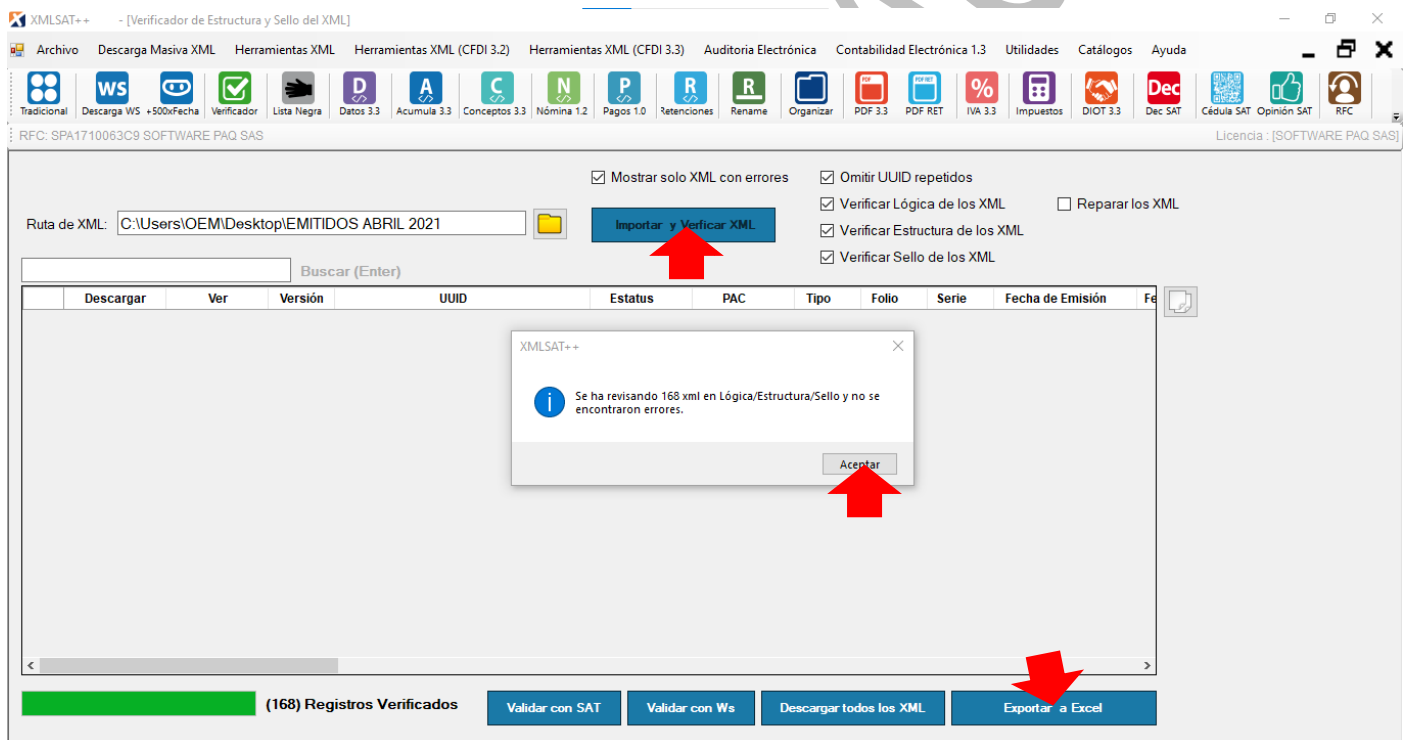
XMLSAT++ - [Verificador de Estructura y Sello del XML]

Archivo Descarga Masiva XML Herramientas XML Herramientas XML (CFDI 3.2) Herramientas XML (CFDI 3.3) Auditoria Electrónica Contabilidad Electrónica 1.3 Utilidades Catálogos Ayuda

Tradicional Descarga WS +500xFecha Verificador Lista Negra Datos 3.3 Acumula 3.3 Conceptos 3.3 Nómina 1.2 Pagos 1.0 Retenciones Rename Organizar PDF 3.3 PDF RET IVA 3.3 Impuestos DIOT 3.3 Dec SAT Cédula SAT Opinión SAT RFC

RFC: SPA1710063C9 SOFTWARE PAQ SAS

Licencia : [SOFTWARE PAQ SAS]

☑ Mostrar solo XML con errores
☑ Omitir UUID repetidos
☑ Verificar Lógica de los XML
☐ Reparar los XML
☑ Verificar Estructura de los XML
☑ Verificar Sello de los XML

Ruta de XML: C:\Users\OEM\Desktop\EMITIDOS ABRIL 2021

Importar y Verificar XML

Buscar (Enter)

| | Descargar | Ver | Versión | UUID | Estatus | PAC | Tipo | Folio | Serie | Fecha de Emisión | Fe |
|---|---|---|---|---|---|---|---|---|---|---|---|

XMLSAT++

Se ha revisando 168 xml en Lógica/Estructura/Sello y no se encontraron errores.

Aceptar

(168) Registros Verificados

Validar con SAT Validar con Ws Descargar todos los XML Exportar a Excel